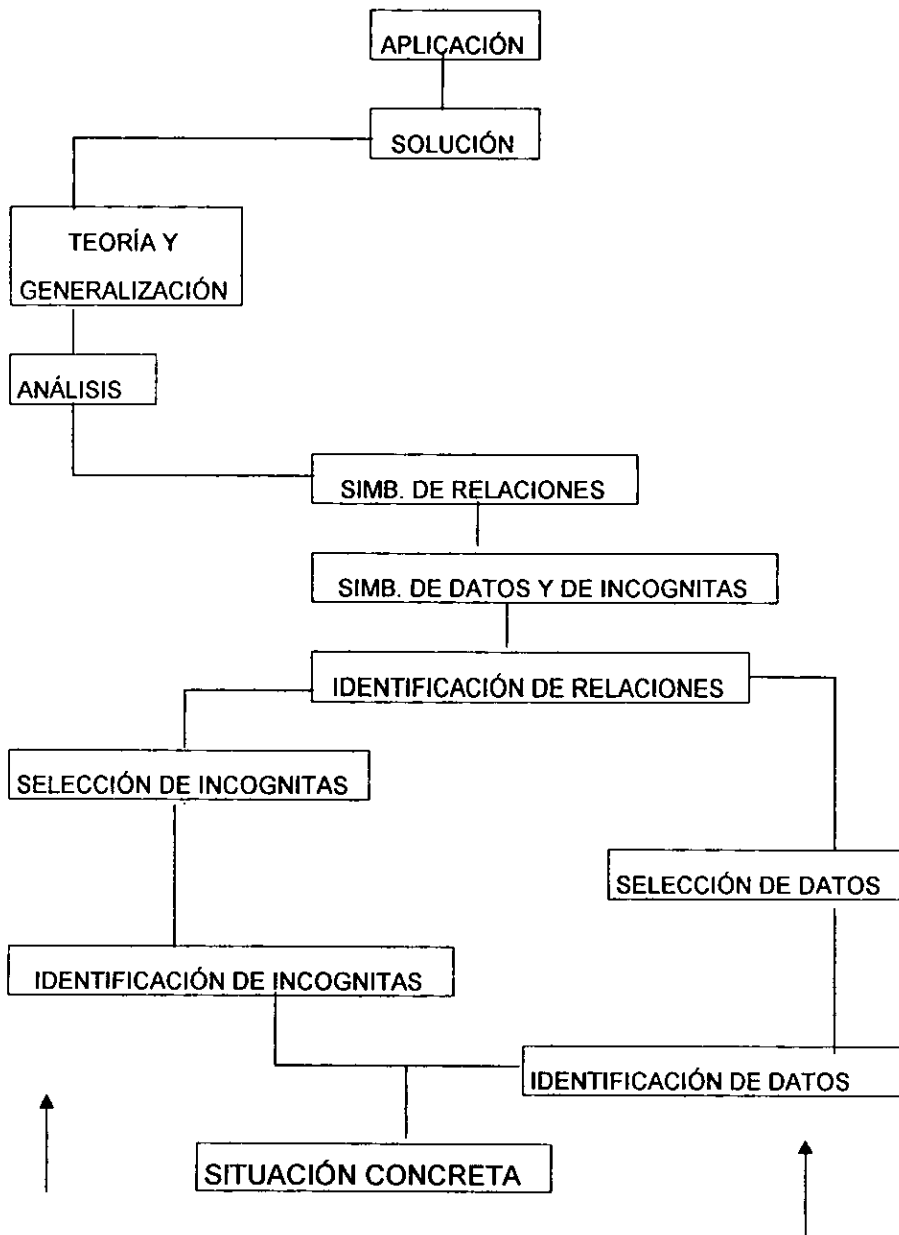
APLICACIÓN

SOLUCIÓN

TEORÍA Y GENERALIZACIÓN

ANÁLISIS

SIMB. DE RELACIONES

SIMB. DE DATOS Y DE INCOGNITAS

IDENTIFICACIÓN DE RELACIONES

SELECCIÓN DE INCOGNITAS

SELECCIÓN DE DATOS

IDENTIFICACIÓN DE INCOGNITAS

IDENTIFICACIÓN DE DATOS

SITUACIÓN CONCRETA